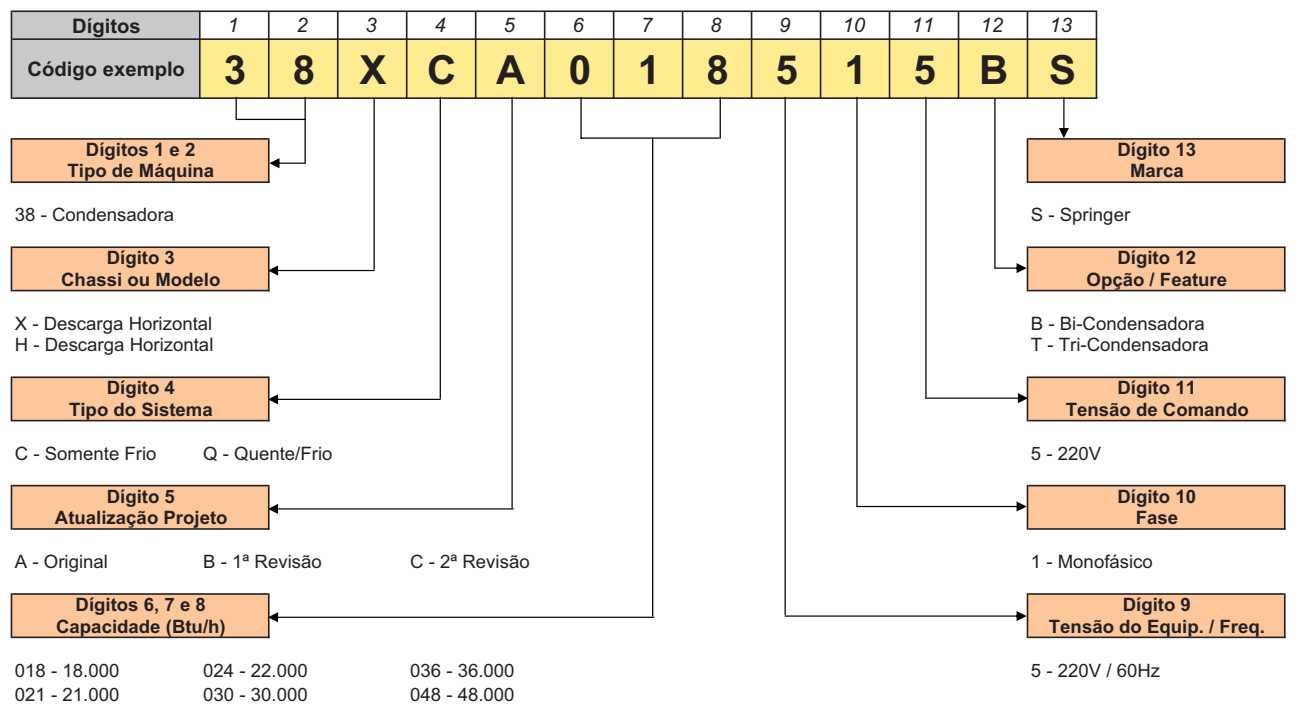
| Dígitos | 1 | 2 | 3 | 4 | 5 | 6 | 7 | 8 | 9 | 10 | 11 | 12 | 13 |
|---|---|---|---|---|---|---|---|---|---|---|---|---|---|
| Código exemplo | 3 | 8 | X | C | A | 0 | 1 | 8 | 5 | 1 | 5 | B | S |

Dígitos 1 e 2
Tipo de Máquina

38 - Condensadora

Dígito 3
Chassi ou Modelo

X - Descarga Horizontal
H - Descarga Horizontal

Dígito 4
Tipo do Sistema

C - Somente Frio Q - Quente/Frio

Dígito 5
Atualização Projeto

A - Original B - 1ª Revisão C - 2ª Revisão

Dígitos 6, 7 e 8
Capacidade (Btu/h)

018 - 18.000 024 - 22.000 036 - 36.000
021 - 21.000 030 - 30.000 048 - 48.000

Dígito 13
Marca

S - Springer

Dígito 12
Opção / Feature

B - Bi-Condensadora
T - Tri-Condensadora

Dígito 11
Tensão de Comando

5 - 220V

Dígito 10
Fase

1 - Monofásico

Dígito 9
Tensão do Equip. / Freq.

5 - 220V / 60Hz